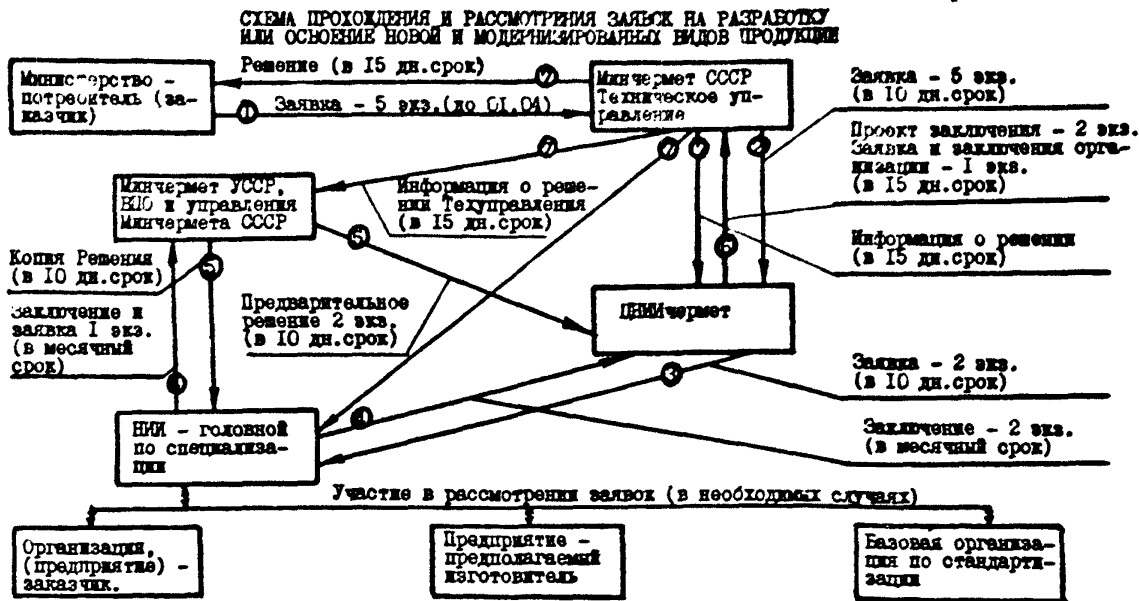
СХЕМА ПРОХОЖДЕНИЯ И РАССМОТРЕНИЯ ЗАЯВОК НА РАЗРАБОТКУ ИЛИ ОСВОЕНИЕ НОВОЙ И МОДЕРНИЗИРОВАННЫХ ВИДОВ ПРОДУКЦИИ

Министерство - потребитель (заказчик)

Решение (в 15 дн.срок)

Заявка - 5 экз.(до 01.04)

Минчермет СССР Техническое управление

Заявка - 5 экз. (в 10 дн.срок)

Проект заключения - 2 экз. Заявка и заключения организации - 1 экз. (в 15 дн.срок)

Минчермет УССР, ВПО и управления Минчермета СССР

Информация о решении Техуправления (в 15 дн.срок)

Информация о решении (в 15 дн.срок)

Копия Решения (в 10 дн.срок)

Заключение и заявка 1 экз. (в месячный срок)

Предварительное решение 2 экз. (в 10 дн.срок)

ЦНИИчермет

Заявка - 2 экз. (в 10 дн.срок)

НИИ - головной по специализации

Заключение - 2 экз. (в месячный срок)

Участие в рассмотрении заявок (в необходимых случаях)

Организация, (предприятие) - заказчик.

Предприятие - предполагаемый изготовитель

Базовая организация по стандартизации